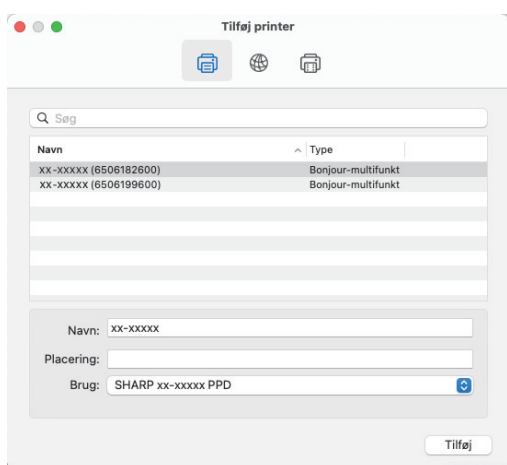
Tilføj printer

Søg

| Navn | Type |
|---|---|
| xx-xxxxx (6506182600) | Bonjour-multifunkt |
| xx-xxxxx (6506199600) | Bonjour-multifunkt |

Navn: xx-xxxxx

Placering:

Brug: SHARP xx-xxxxx PPD

Tilføj